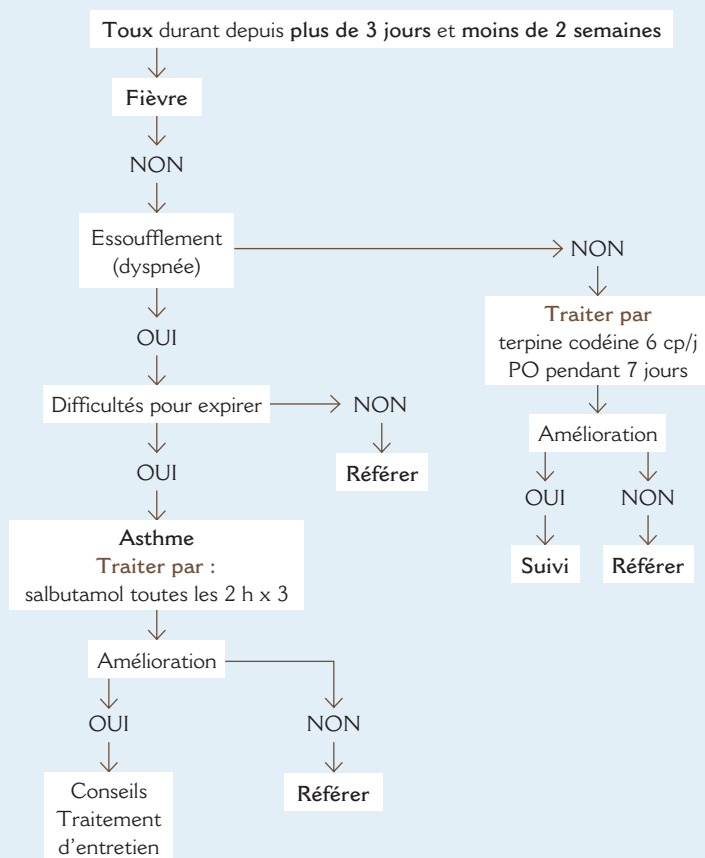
Toux durant depuis plus de 3 jours et moins de 2 semaines

Fièvre

NON

Essoufflement (dyspnée)

NON

Traiter par
terpine codéine 6 cp/j PO pendant 7 jours

Amélioration

OUI

Suivi

NON

Référer

OUI

Difficultés pour expirer

NON

Référer

OUI

Asthme
Traiter par :
salbutamol toutes les 2 h x 3

Amélioration

OUI

Conseils
Traitement d'entretien

NON

Référer